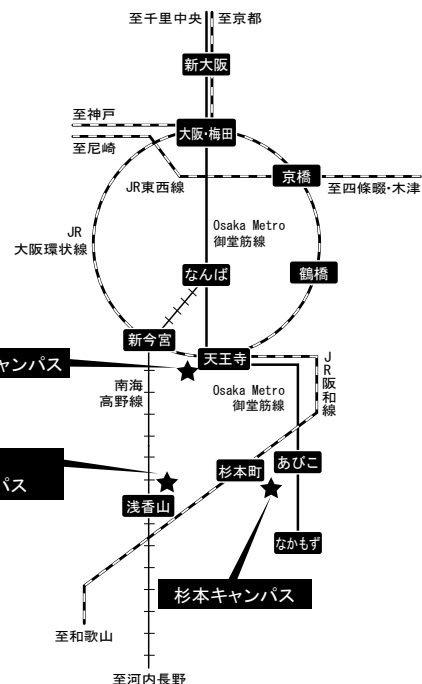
至千里中央 至京都

新大阪

至神戸

大阪·梅田

至尼崎

JR東西線

京橋

至四條畷·木津

JR
大阪環状線

Osaka Metro
御堂筋線

なんば

鶴橋

新今宮

ャンパス

天王寺

JR
阪和線

南海
高野線

Osaka Metro
御堂筋線

パス

杉本町

あびこ

浅香山

なかもず

杉本キャンパス

至和歌山

至河内長野